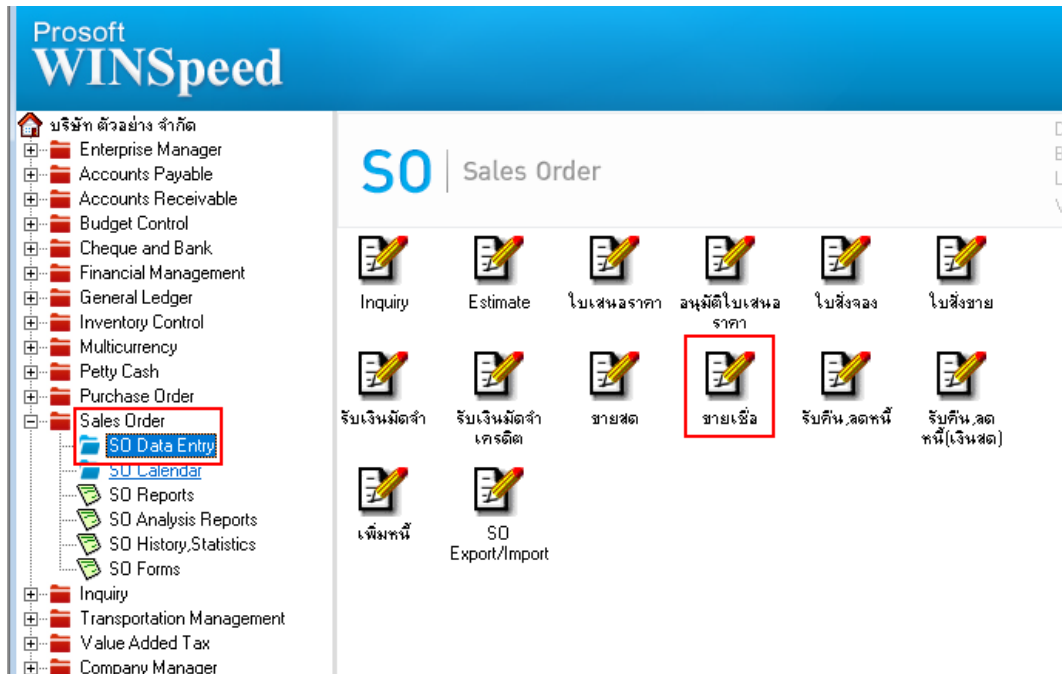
Prosoft
WINSpeed

บริษัท ตัวอย่าง จำกัด
Enterprise Manager
Accounts Payable
Accounts Receivable
Budget Control
Cheque and Bank
Financial Management
General Ledger
Inventory Control
Multicurrency
Petty Cash
Purchase Order
Sales Order
SO Data Entry
SO Calendar
SO Reports
SO Analysis Reports
SO History,Statistics
SO Forms
Inquiry
Transportation Management
Value Added Tax
Company Manager

SO | Sales Order

D
E
L
V

Inquiry
Estimate
ใบเสนอราคา
อนุมัติใบเสนอราคา
ใบสั่งจอง
ใบสั่งขาย
รับเงินมัดจำ
รับเงินมัดจำเครดิต
ขายสด
ขายเชื่อ
รับคืน,ลดหนี้
รับคืน,ลดหนี้(เงินสด)
เพิ่มหนี้
SO Export/Import